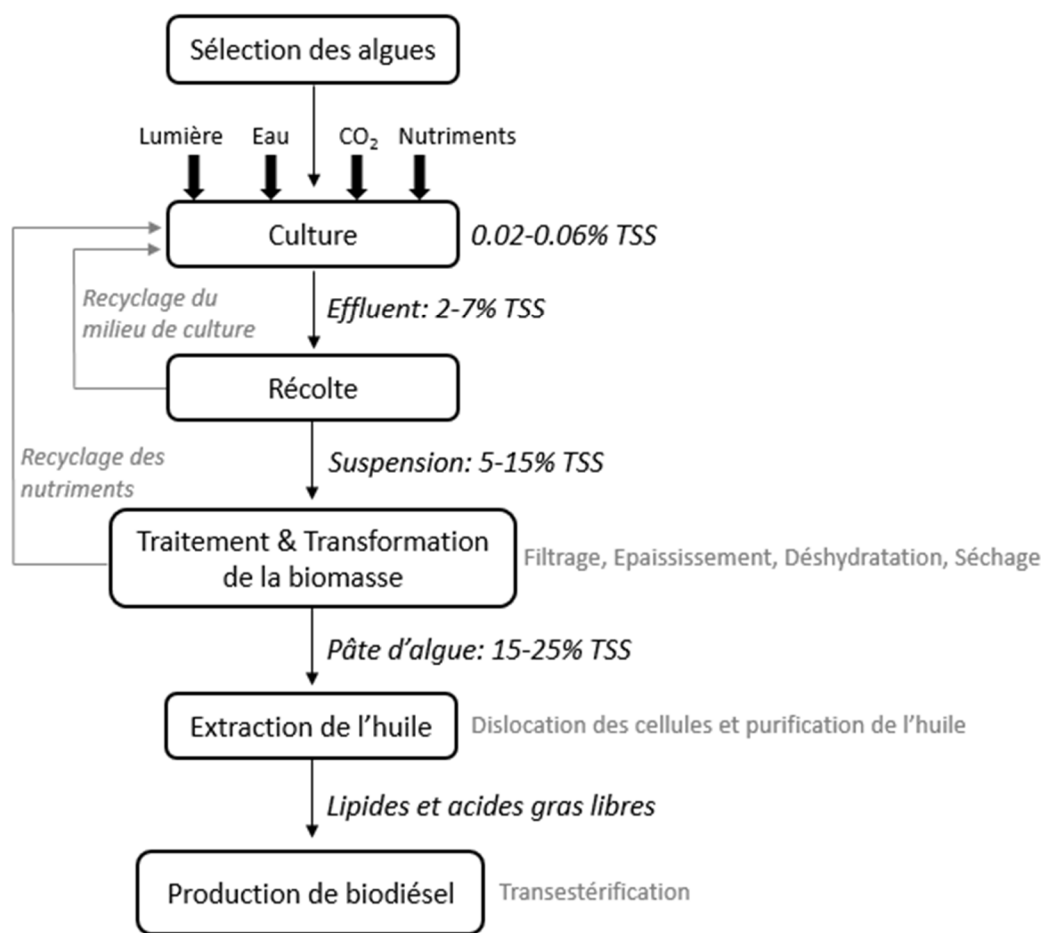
Sélection des algues

Lumière Eau $CO_2$ Nutriments

Culture

0.02-0.06% TSS

Recyclage du milieu de culture

Effluent: 2-7% TSS

Récolte

Recyclage des nutriments

Suspension: 5-15% TSS

Traitement & Transformation de la biomasse

Filtrage, Epaississement, Déshydratation, Séchage

Pâte d'algue: 15-25% TSS

Extraction de l'huile

Dislocation des cellules et purification de l'huile

Lipides et acides gras libres

Production de biodiésel

Transestérification